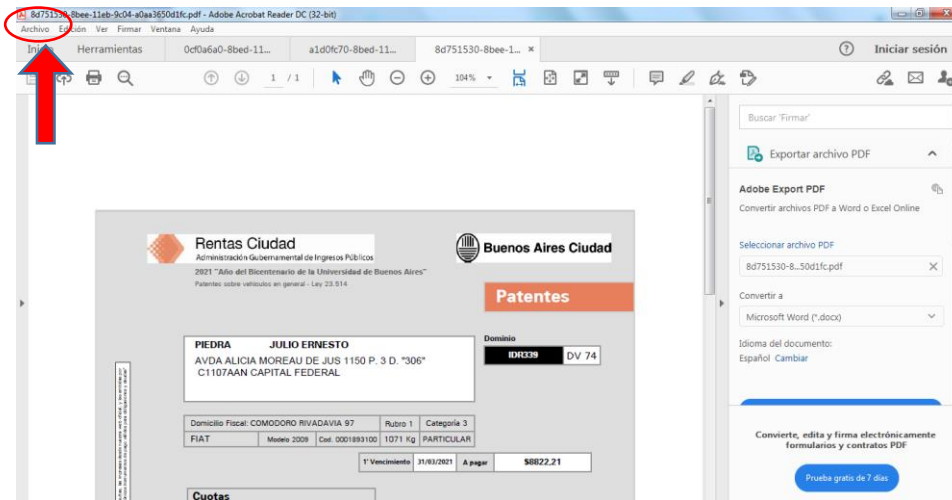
8d751530-8bee-11eb-9c04-a0aa3650d1fc.pdf - Adobe Acrobat Reader DC (32-bit)

Archivo Edición Ver Firmar Ventana Ayuda

Inicio Herramientas 0cf0a6a0-8bed-11... a1d0fc70-8bed-11... 8d751530-8bee-1... ×

Iniciar sesión

1 / 1 104%

Buscar 'Firmar'

Exportar archivo PDF

Adobe Export PDF

Convertir archivos PDF a Word o Excel Online

Seleccionar archivo PDF

8d751530-8...50d1fc.pdf

Convertir a

Microsoft Word (*.docx)

Idioma del documento:

Español Cambiar

Convierte, edita y firma electrónicamente formularios y contratos PDF

Prueba gratis de 7 días

Rentas Ciudad
Administración Gubernamental de Ingresos Públicos

Buenos Aires Ciudad

2021 "Año del Bicentenario de la Universidad de Buenos Aires"
Patentes sobre vehículos en general - Ley 23.514

Patentes

PIEDRA JULIO ERNESTO
AVDA ALICIA MOREAU DE JUS 1150 P. 3 D. "306"
C1107AAN CAPITAL FEDERAL

Dominio
IDR339 DV 74

| Domicilio Fiscal: COMODORO RIVADAVIA 97 | | Rubro 1 | Categoría 3 |
|---|---|---|---|
| FIAT | Modelo 2009 | Cod. 0001893100 | 1071 Kg | PARTICULAR |

1° Vencimiento 31/03/2021 A pagar $8822,21

Cuotas